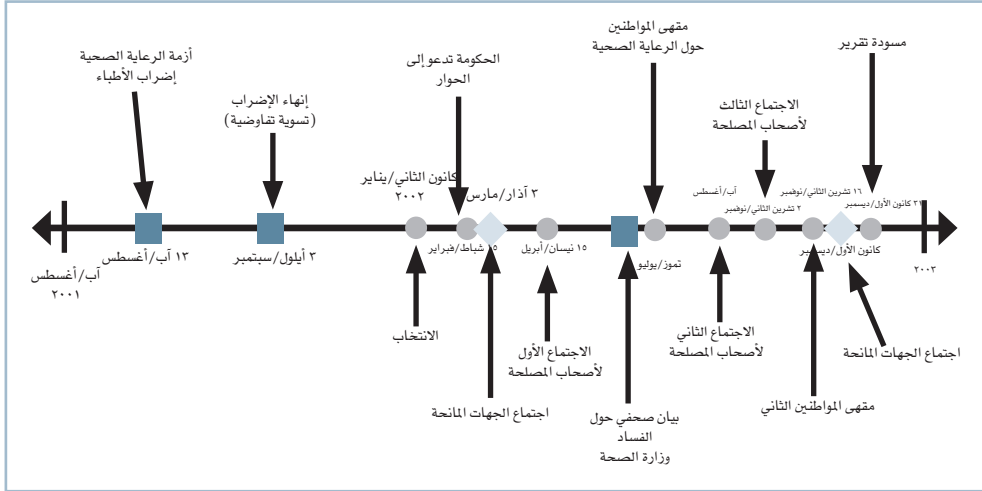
أزمة الرعاية الصحية
إضراب الأطباء

إنهاء الإضراب
(تسوية تفاوضية)

الحكومة تدعو إلى
الحوار

مقهى المواطنين
حول الرعاية الصحية

الاجتماع الثالث
لأصحاب المصلحة

مسودة تقرير

كانون الثاني/يناير
٢٠٠٢

٣ آذار/مارس

آب/أغسطس

١٦ تشرين الثاني/نوفمبر

٢ تشرين الثاني/نوفمبر

٣١ كانون الأول/ديسمبر

آب/أغسطس
٢٠٠١

١٣ آب/أغسطس

٣ أيلول/سبتمبر

١٥ شباط/فبراير

١٥ نيسان/أبريل

تموز/يوليو

كانون الأول/ديسمبر

٢٠٠٣

الانتخاب

الاجتماع الأول
لأصحاب المصلحة

اجتماع الجهات المانحة

بيان صحفي حول
الفساد
وزارة الصحة

الاجتماع الثاني
لأصحاب المصلحة

مقهى المواطنين الثاني

اجتماع الجهات المانحة